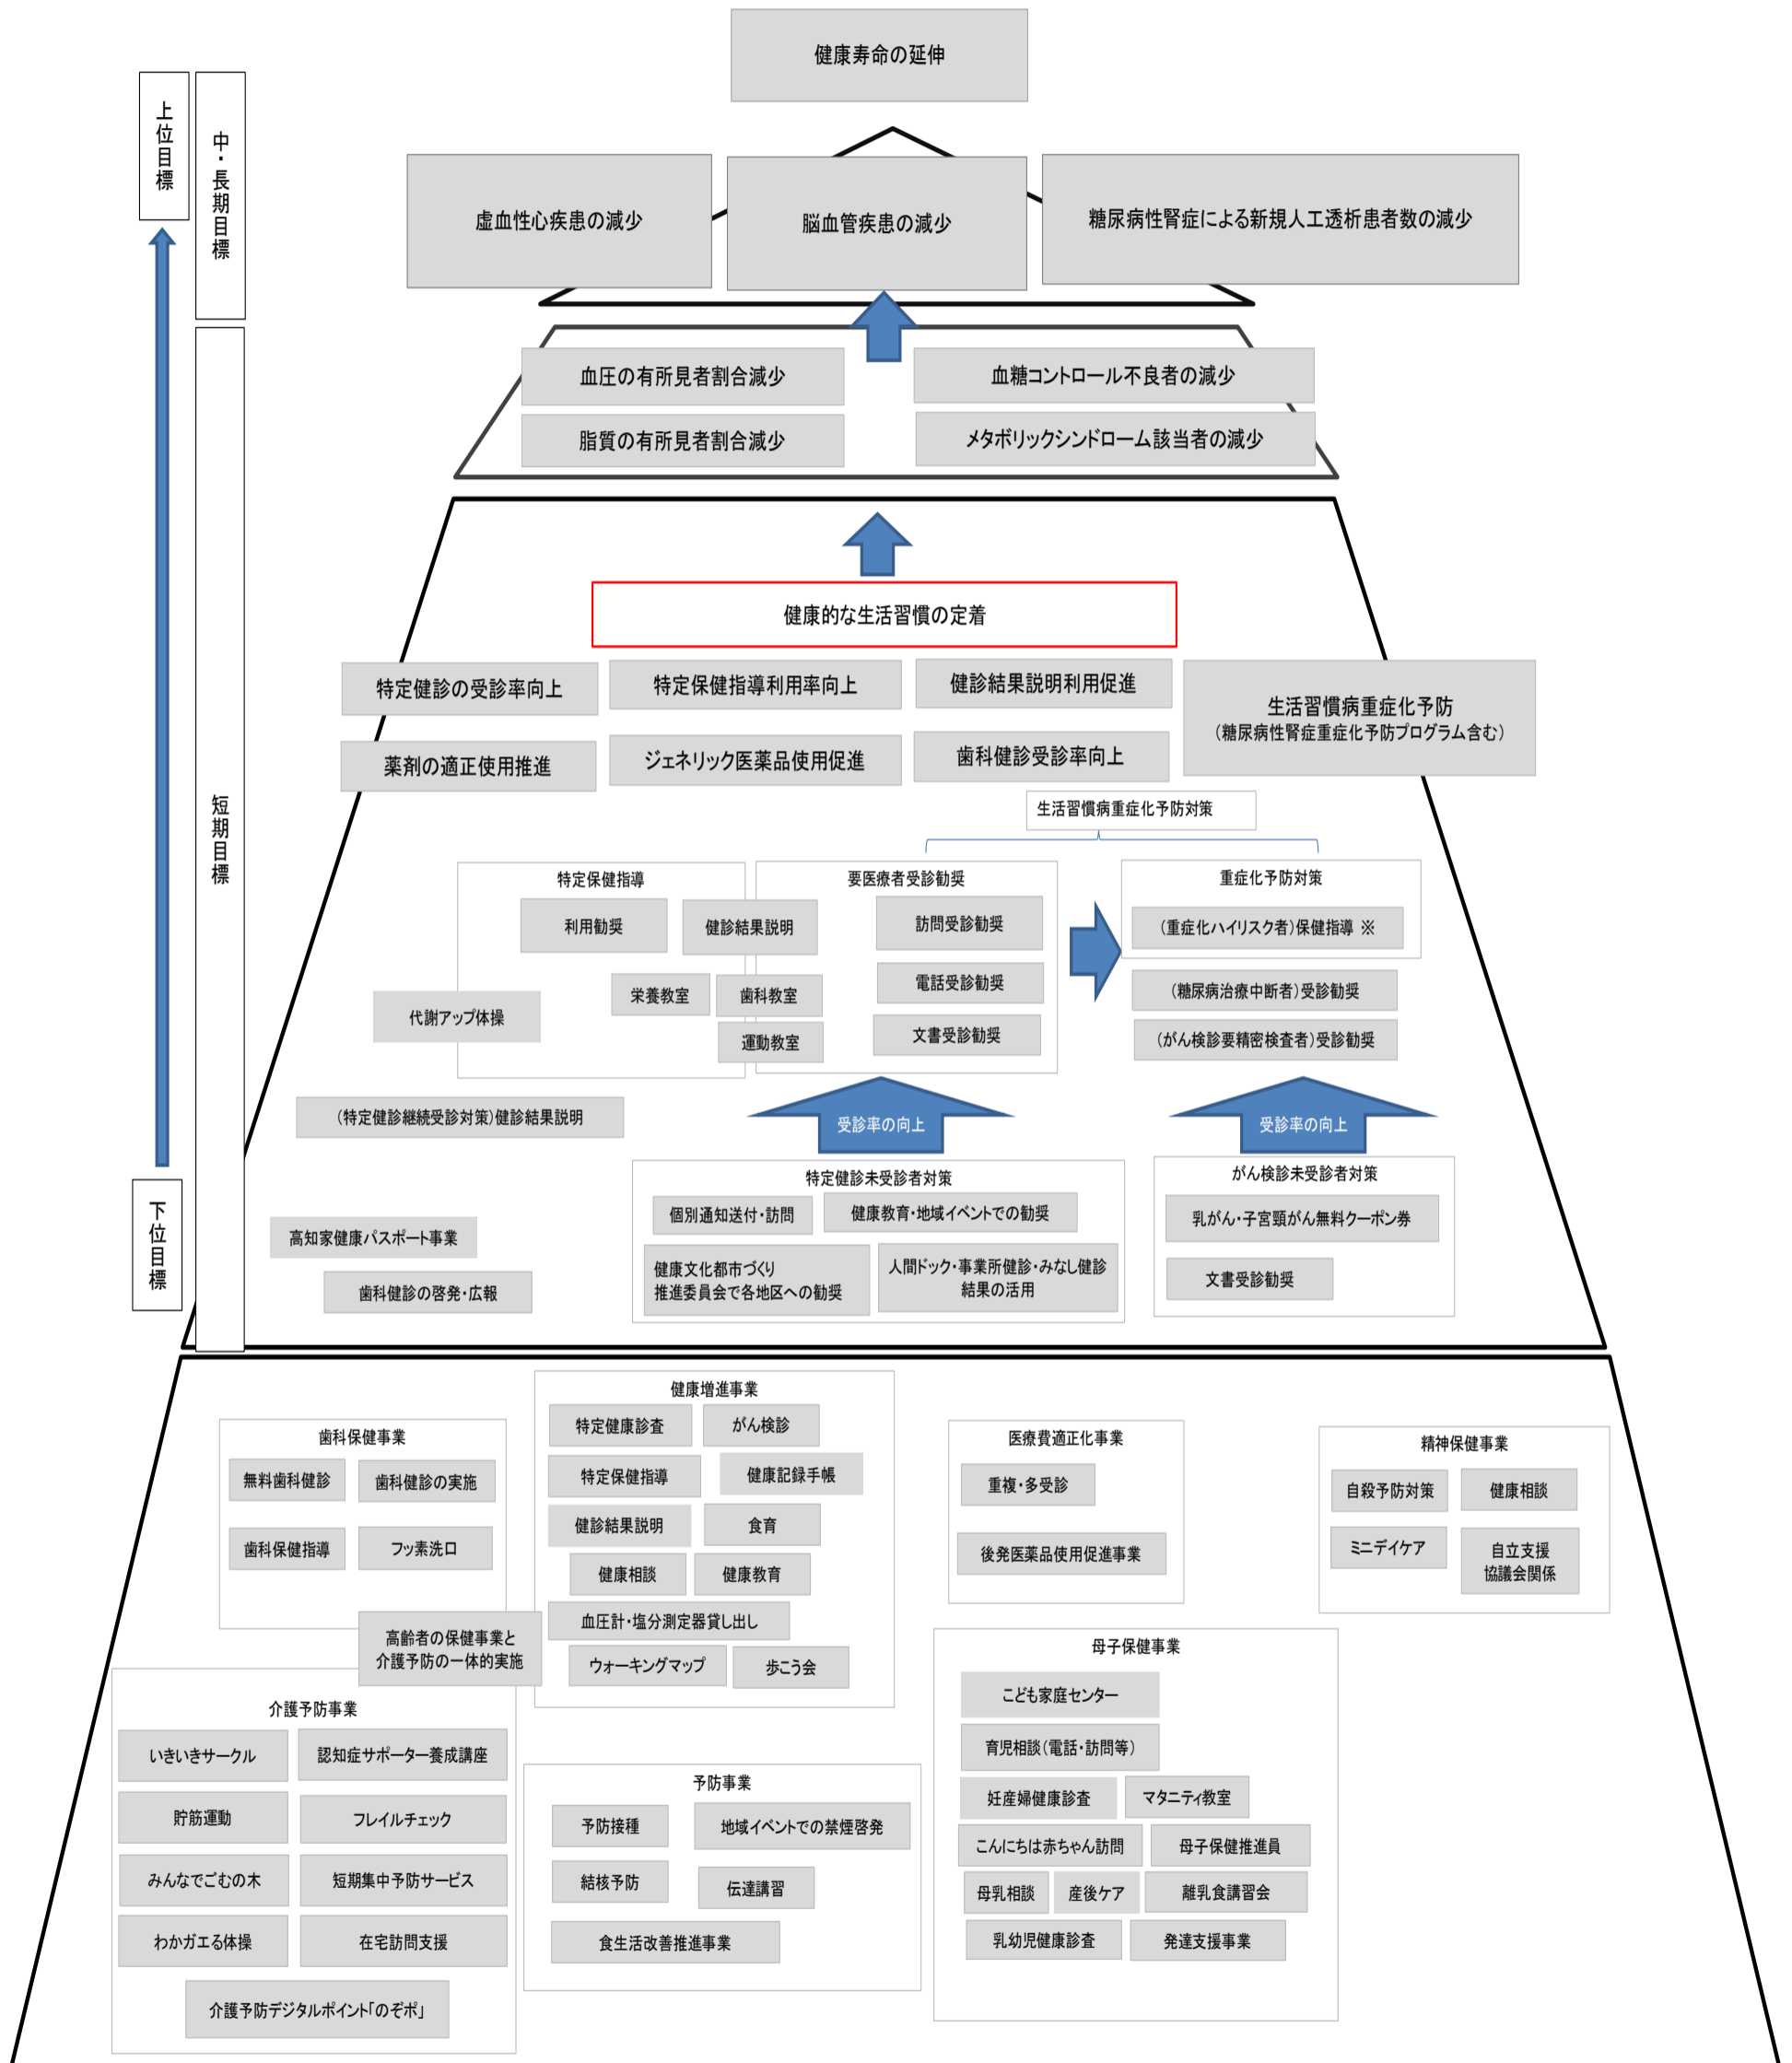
上位目標

中・長期目標

短期目標

下位目標

健康寿命の延伸

虚血性心疾患の減少

脳血管疾患の減少

糖尿病性腎症による新規人工透析患者数の減少

血圧の有所見者割合減少

血糖コントロール不良者の減少

脂質の有所見者割合減少

メタボリックシンドローム該当者の減少

健康的な生活習慣の定着

特定健診の受診率向上

特定保健指導利用率向上

健診結果説明利用促進

生活習慣病重症化予防
（糖尿病性腎症重症化予防プログラム含む）

薬剤の適正使用推進

ジェネリック医薬品使用促進

歯科健診受診率向上

生活習慣病重症化予防対策

特定保健指導

利用勧奨

健診結果説明

栄養教室

歯科教室

運動教室

代謝アップ体操

要医療者受診勧奨

訪問受診勧奨

電話受診勧奨

文書受診勧奨

重症化予防対策

（重症化ハイリスク者）保健指導 ※

（糖尿病治療中断者）受診勧奨

（がん検診要精密検査者）受診勧奨

（特定健診継続受診対策）健診結果説明

受診率の向上

受診率の向上

特定健診未受診者対策

個別通知送付・訪問

健康教育・地域イベントでの勧奨

健康文化都市づくり
推進委員会で各地区への勧奨

人間ドック・事業所健診・みなし健診
結果の活用

がん検診未受診者対策

乳がん・子宮頸がん無料クーポン券

文書受診勧奨

高知家健康パスポート事業

歯科健診の啓発・広報

歯科保健事業

無料歯科健診

歯科健診の実施

歯科保健指導

フッ素洗口

健康増進事業

特定健康診査

がん検診

特定保健指導

健康記録手帳

健診結果説明

食育

健康相談

健康教育

血圧計・塩分測定器貸し出し

ウォーキングマップ

歩こう会

高齢者の保健事業と
介護予防の一体的実施

医療費適正化事業

重複・多受診

後発医薬品使用促進事業

精神保健事業

自殺予防対策

健康相談

ミニデイケア

自立支援
協議会関係

母子保健事業

こども家庭センター

育児相談（電話・訪問等）

妊産婦健康診査

マタニティ教室

こんにちは赤ちゃん訪問

母子保健推進員

母乳相談

産後ケア

離乳食講習会

乳幼児健康診査

発達支援事業

介護予防事業

いきいきサークル

認知症サポーター養成講座

貯筋運動

フレイルチェック

みんなでごむの木

短期集中予防サービス

わかガエル体操

在宅訪問支援

介護予防デジタルポイント「のぞポ」

予防事業

予防接種

地域イベントでの禁煙啓発

結核予防

伝達講習

食生活改善推進事業